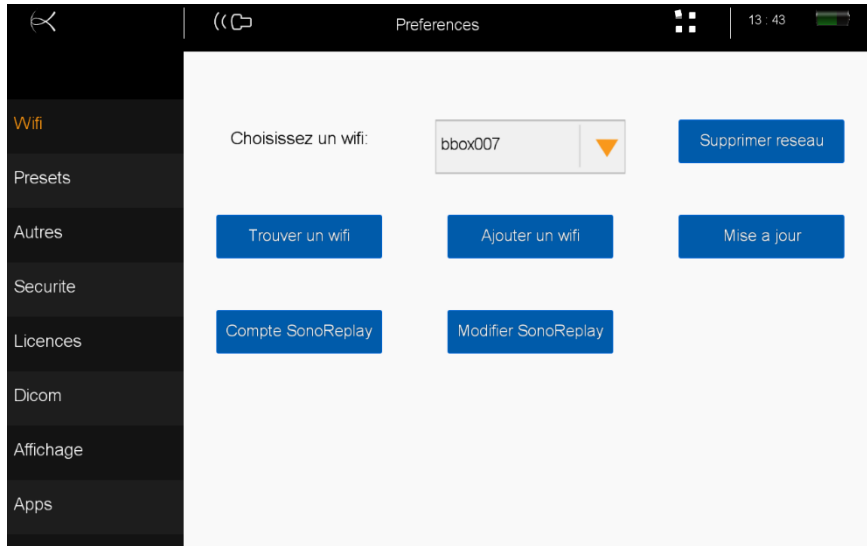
Preferences

13 : 43

Wifi

Presets

Autres

Securite

Licences

Dicom

Affichage

Apps

Choisissez un wifi:

bbox007

Supprimer reseau

Trouver un wifi

Ajouter un wifi

Mise a jour

Compte SonoReplay

Modifier SonoReplay